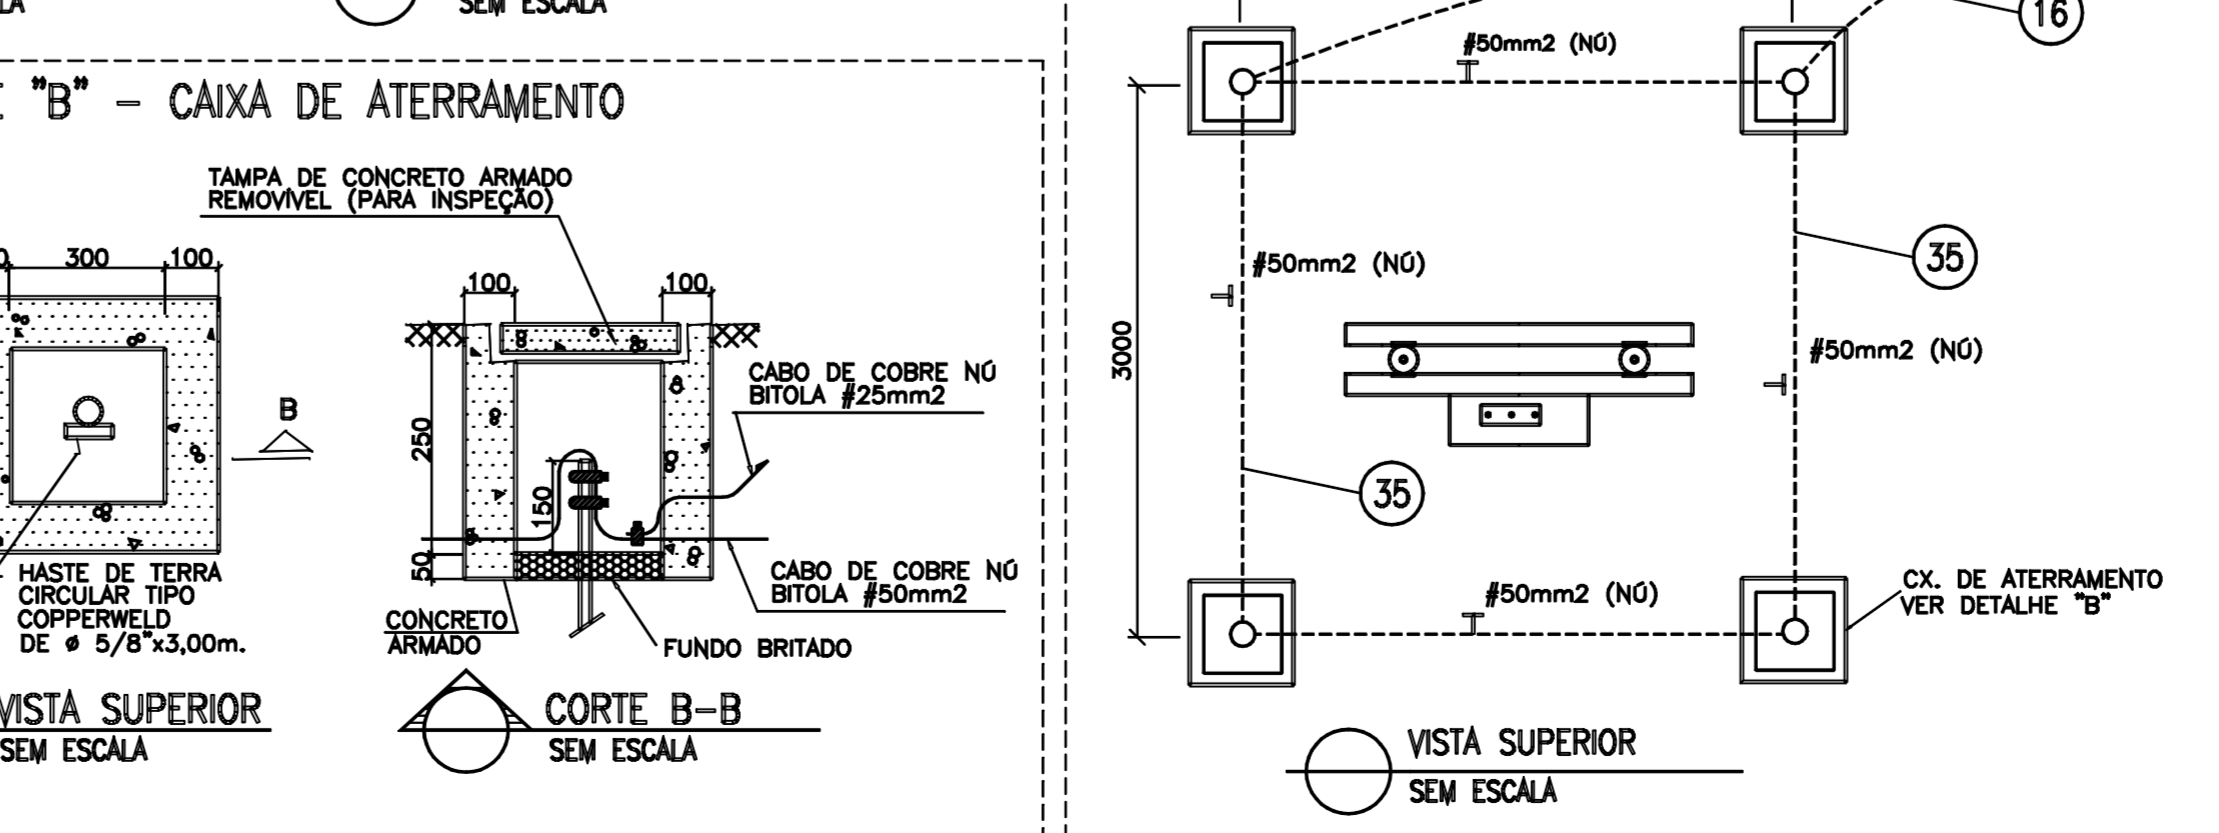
LA
SEM ESCALA

E "B" – CAIXA DE ATERRAMENTO

TAMPA DE CONCRETO ARMADO REMOVÍVEL (PARA INSPEÇÃO)

0 300 100

B

100 100

CABO DE COBRE NÚ BITOLA #25mm2

250

150

50

CABO DE COBRE NÚ BITOLA #50mm2

HASTE DE TERRA CIRCULAR TIPO COPPERWELD DE ø 5/8"x3,00m.

CONCRETO ARMADO

FUNDO BRITADO

VISTA SUPERIOR
SEM ESCALA

CORTE B–B
SEM ESCALA

16

#50mm2 (NÚ)

35

#50mm2 (NÚ)

3000

#50mm2 (NÚ)

35

#50mm2 (NÚ)

CX. DE ATERRAMENTO VER DETALHE "B"

VISTA SUPERIOR
SEM ESCALA